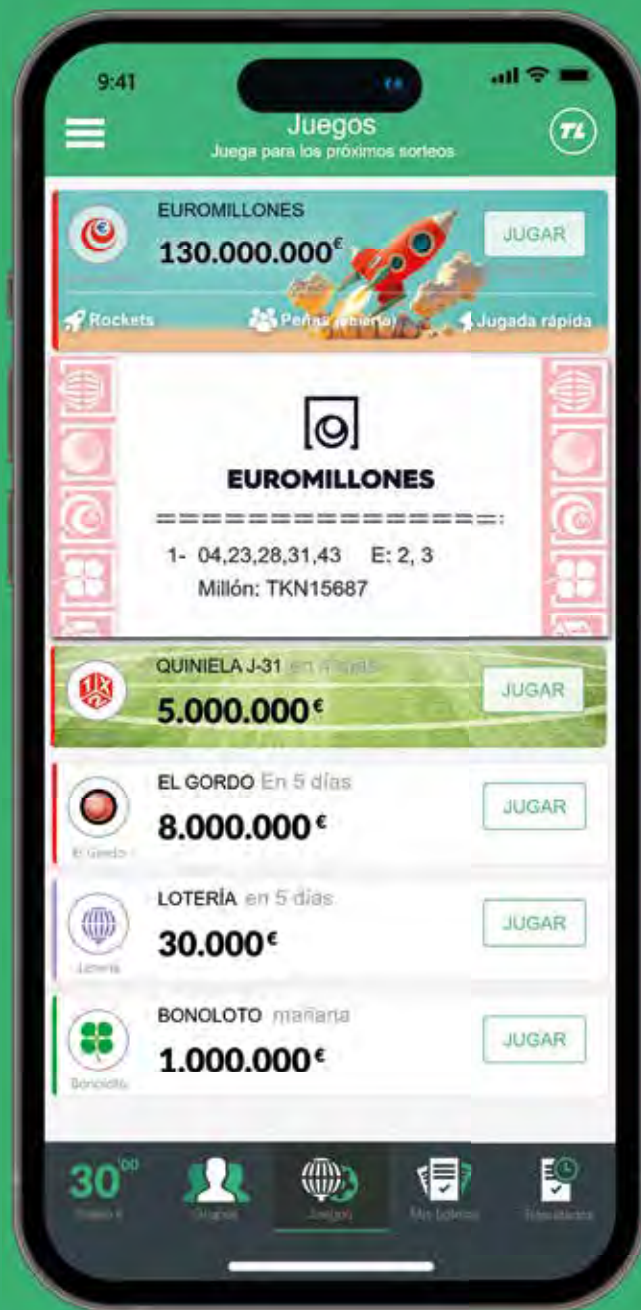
9:41

Juegos
Juega para los próximos sorteos

TL

EUROMILLONES
130.000.000€
JUGAR

Rockets
Peñas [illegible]
Jugada rápida

EUROMILLONES
===============:
1- 04,23,28,31,43 E: 2, 3
Millón: TKN15687

QUINIELA J-31 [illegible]
5.000.000€
JUGAR

EL GORDO En 5 días
8.000.000€
JUGAR
El Gordo

LOTERÍA en 5 días
30.000€
JUGAR
Lotería

BONOLOTO mañana
1.000.000€
JUGAR
Bonoloto

30⁰⁰
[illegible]
Grupos
Juegos
Mis boletos
Resultados